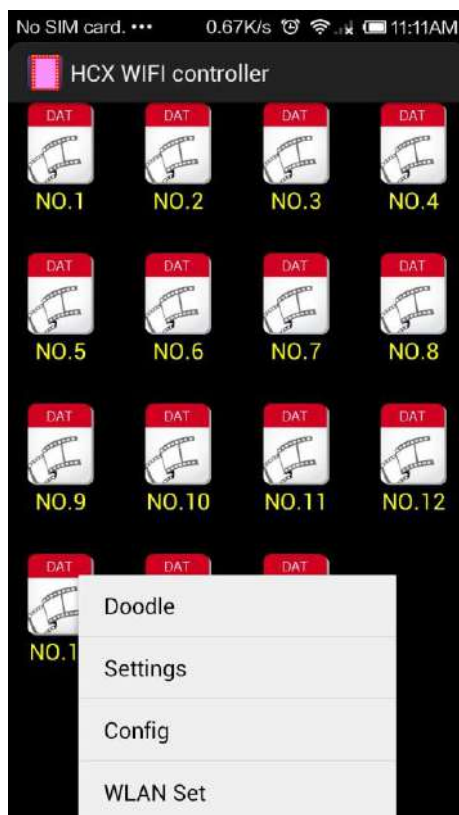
No SIM card. ••• 0.67K/s 11:11AM

HCX WIFI controller

DAT
NO.1

DAT
NO.2

DAT
NO.3

DAT
NO.4

DAT
NO.5

DAT
NO.6

DAT
NO.7

DAT
NO.8

DAT
NO.9

DAT
NO.10

DAT
NO.11

DAT
NO.12

DAT
NO.1

DAT

DAT

Doodle

Settings

Config

WLAN Set